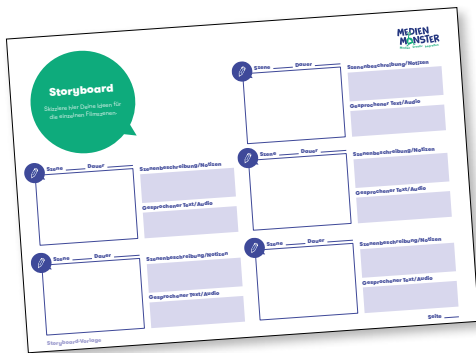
MEDIEN MONSTER

Storyboard

Skizziere hier Deine Ideen für die einzelnen Filmszenen

Szene Dauer
Szenenbeschreibung/Notizen
Gesprochener Text/Audio

Szene Dauer
Szenenbeschreibung/Notizen
Gesprochener Text/Audio

Szene Dauer
Szenenbeschreibung/Notizen
Gesprochener Text/Audio

Szene Dauer
Szenenbeschreibung/Notizen
Gesprochener Text/Audio

Szene Dauer
Szenenbeschreibung/Notizen
Gesprochener Text/Audio

Storyboard-Vorlage

Seite